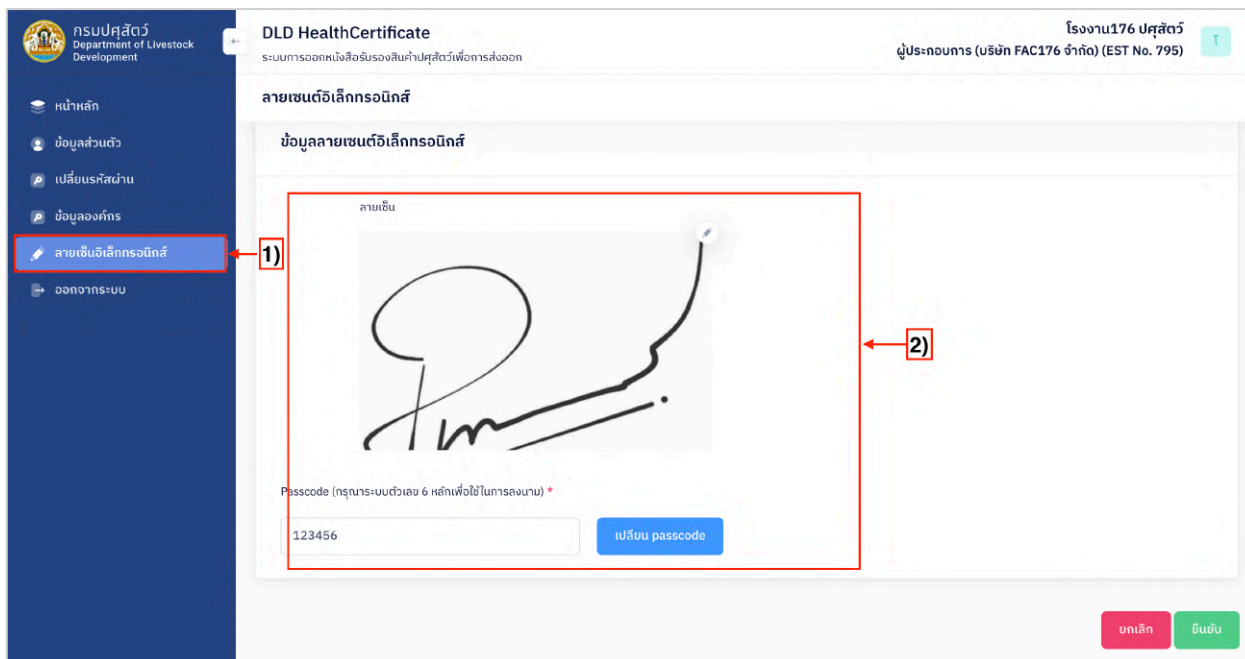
กรมปศุสัตว์
Department of Livestock Development

หน้าหลัก
ข้อมูลส่วนตัว
เปลี่ยนรหัสผ่าน
ข้อมูลองค์กร
ลายเซ็นอิเล็กทรอนิกส์
ออกจากระบบ

1)

DLD HealthCertificate
ระบบการออกหนังสือรับรองสินค้าปศุสัตว์เพื่อการส่งออก

โรงงาน176 ปศุสัตว์
ผู้ประกอบการ (บริษัท FAC176 จำกัด) (EST No. 795)

ลายเซนต์อิเล็กทรอนิกส์

ข้อมูลลายเซนต์อิเล็กทรอนิกส์

ลายเซ็น

2)

Passcode (กรุณาระบบตัวเลข 6 หลักเพื่อใช้ในการลงนาม) *

123456

เปลี่ยน passcode

ยกเลิก
ยืนยัน